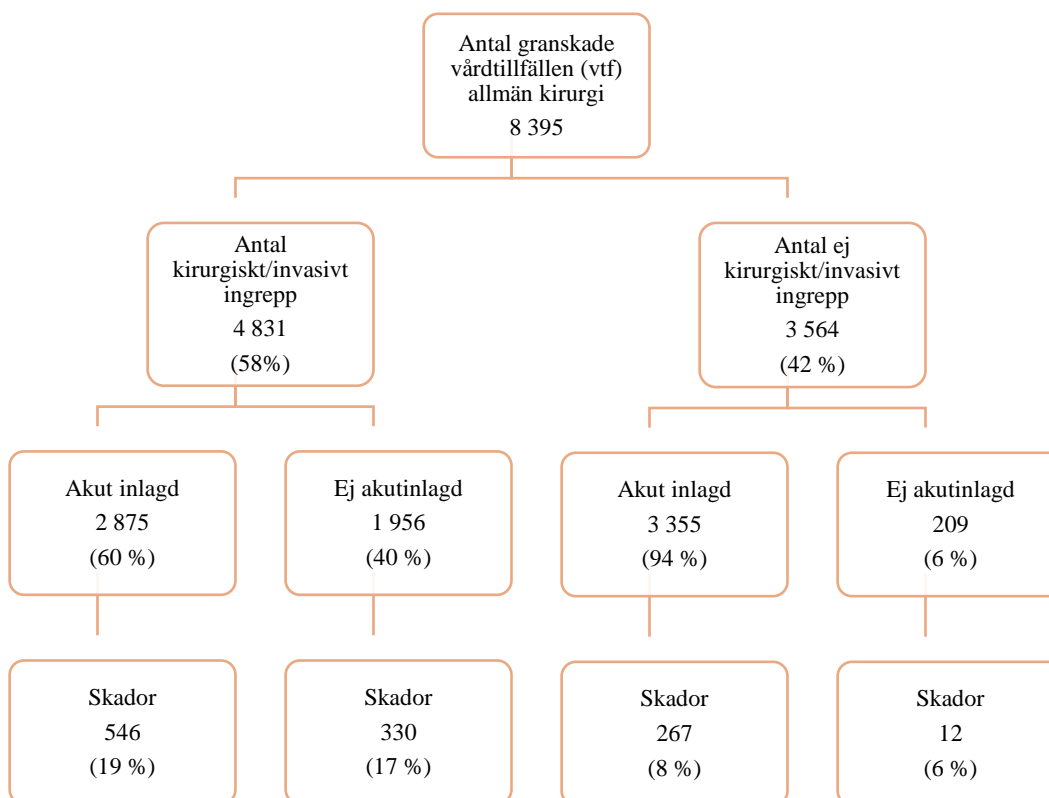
Antal granskade vårdtillfällen (vtf) allmän kirurgi
8 395

Antal kirurgiskt/invasivt ingrepp
4 831
(58%)

Antal ej kirurgiskt/invasivt ingrepp
3 564
(42 %)

Akut inlagd
2 875
(60 %)

Ej akutinlagd
1 956
(40 %)

Akut inlagd
3 355
(94 %)

Ej akutinlagd
209
(6 %)

Skador
546
(19 %)

Skador
330
(17 %)

Skador
267
(8 %)

Skador
12
(6 %)